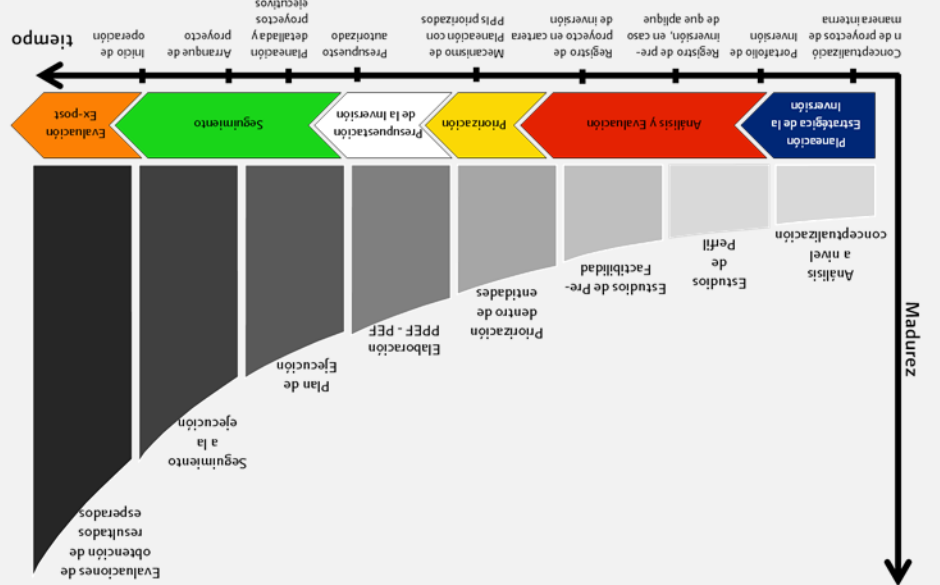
tiempo

Conceptualización de proyectos de manera interna

Portafolio de inversión

Registro de pre-inversión, en caso de que aplique

Registro en cartera proyecto en cartera de inversión

Mecanismo de Planeación con PPIs priorizados

Presupuesto autorizado

Planeación detallada y proyectos ejecutivos

Arranque de proyecto

Inicio de operación

Planeación Estratégica de la Inversión

Análisis y Evaluación

Priorización

Presupuestación de la Inversión

Seguimiento

Evaluación Ex-post

Análisis a nivel conceptualización

Estudios de Perfil

Estudios de Pre-Factibilidad

Priorización dentro de entidades

Elaboración PPEF - PEF

Plan de Ejecución

Seguimiento a la ejecución

Evaluaciones de obtención de resultados esperados

Madurez